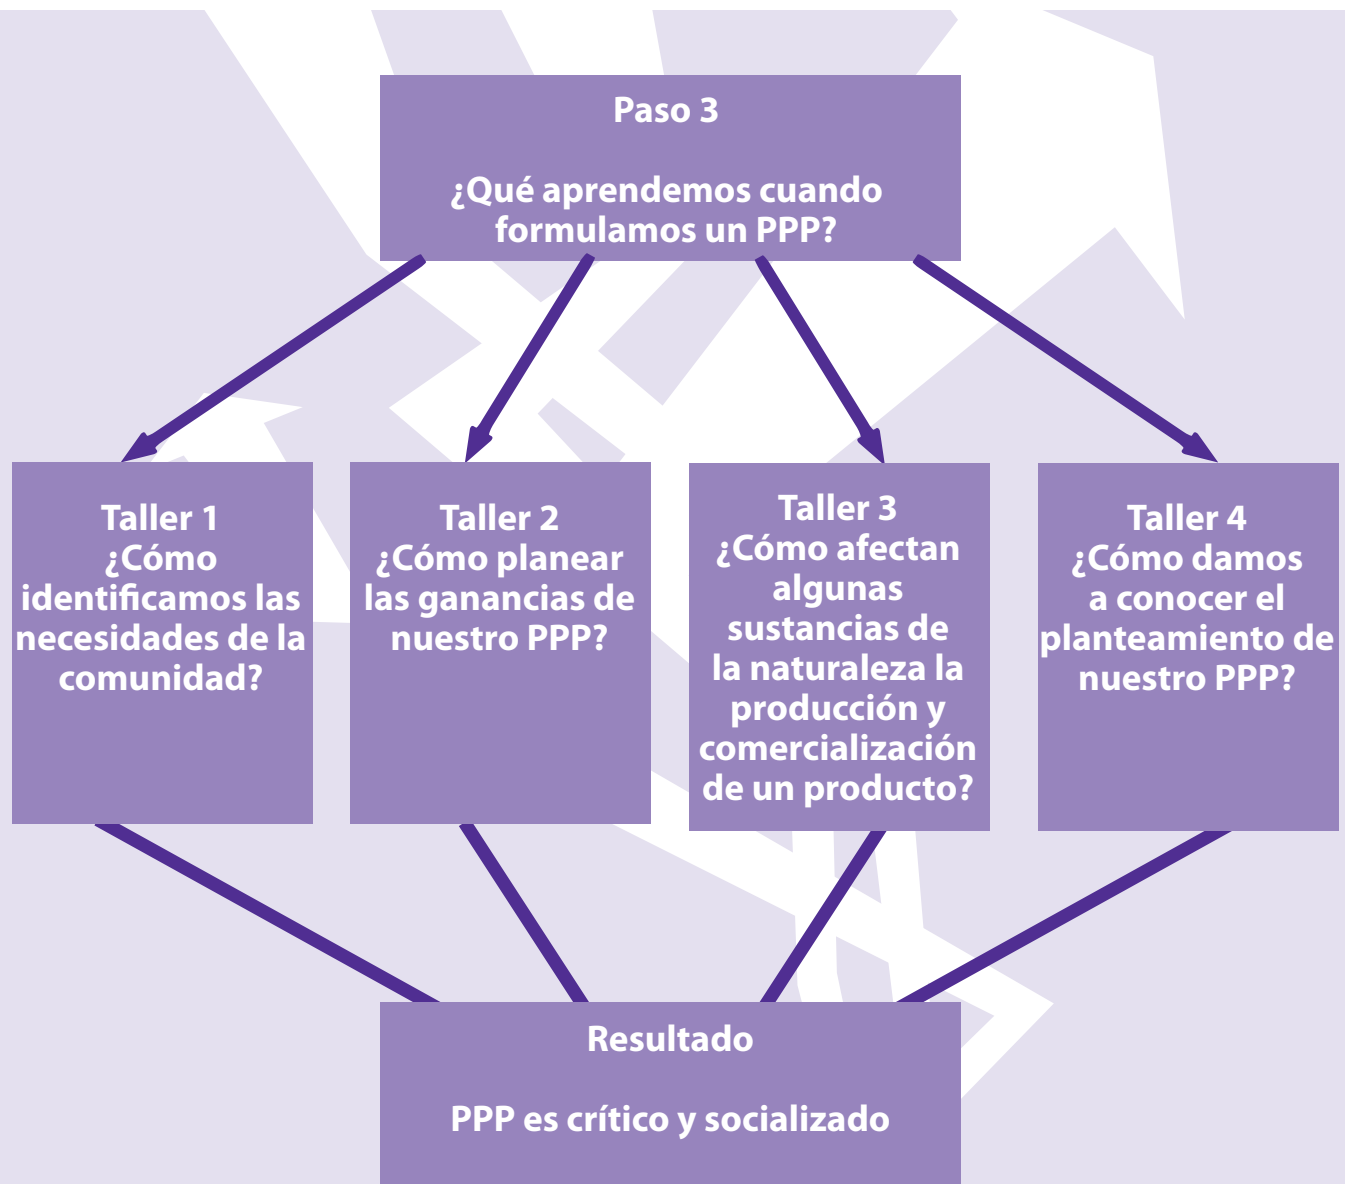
Paso 3

¿Qué aprendemos cuando formulamos un PPP?

Taller 1
¿Cómo identificamos las necesidades de la comunidad?

Taller 2
¿Cómo planear las ganancias de nuestro PPP?

Taller 3
¿Cómo afectan algunas sustancias de la naturaleza la producción y comercialización de un producto?

Taller 4
¿Cómo damos a conocer el planteamiento de nuestro PPP?

Resultado

PPP es crítico y socializado